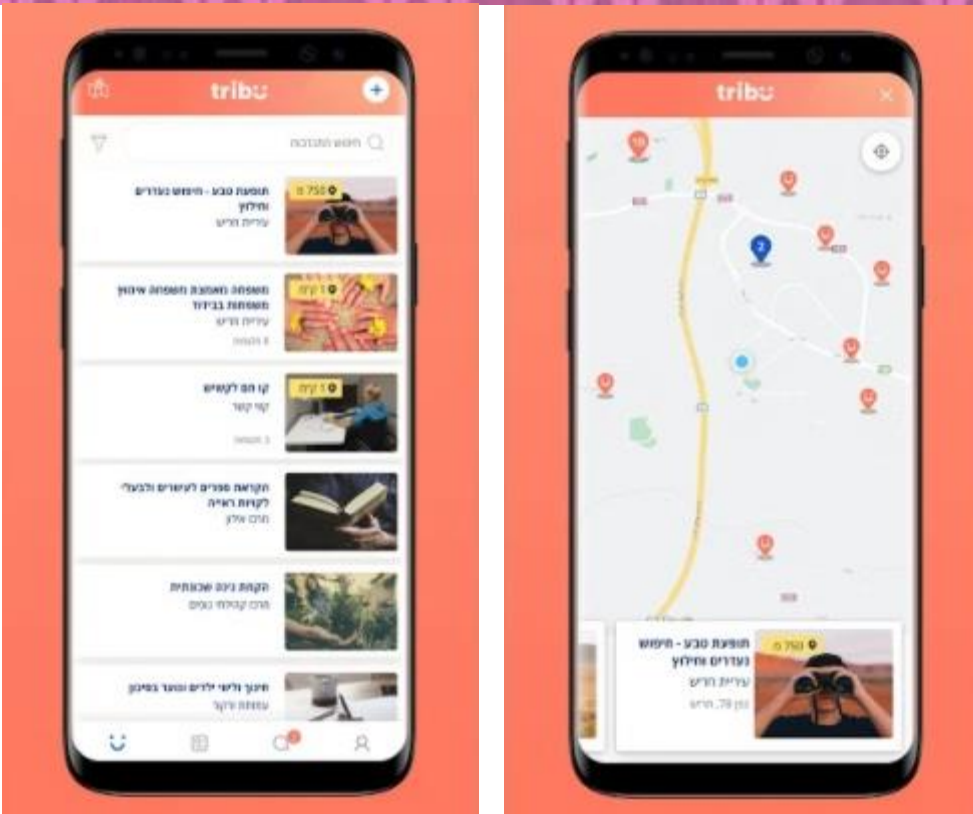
tribu

חיפוש התנדבות

750 מ
תופעת טבע - חיפוש נעדרים וחילוץ
עיריית חריש

1 ק"מ
משפחה מאמצת משפחה איתור משפחות בבידוד
עיריית חריש

1 ק"מ
קו חם לקשיש
קווי קשר

הקראת ספרים לעיוורים ולבעלי לקויות ראיה
מרכז אילן

הקמת גינה שכונתית

חינוך ולווי ילדים ונוער בסיכון

tribu

2

750 מ
תופעת טבע - חיפוש נעדרים וחילוץ
עיריית חריש
חריש